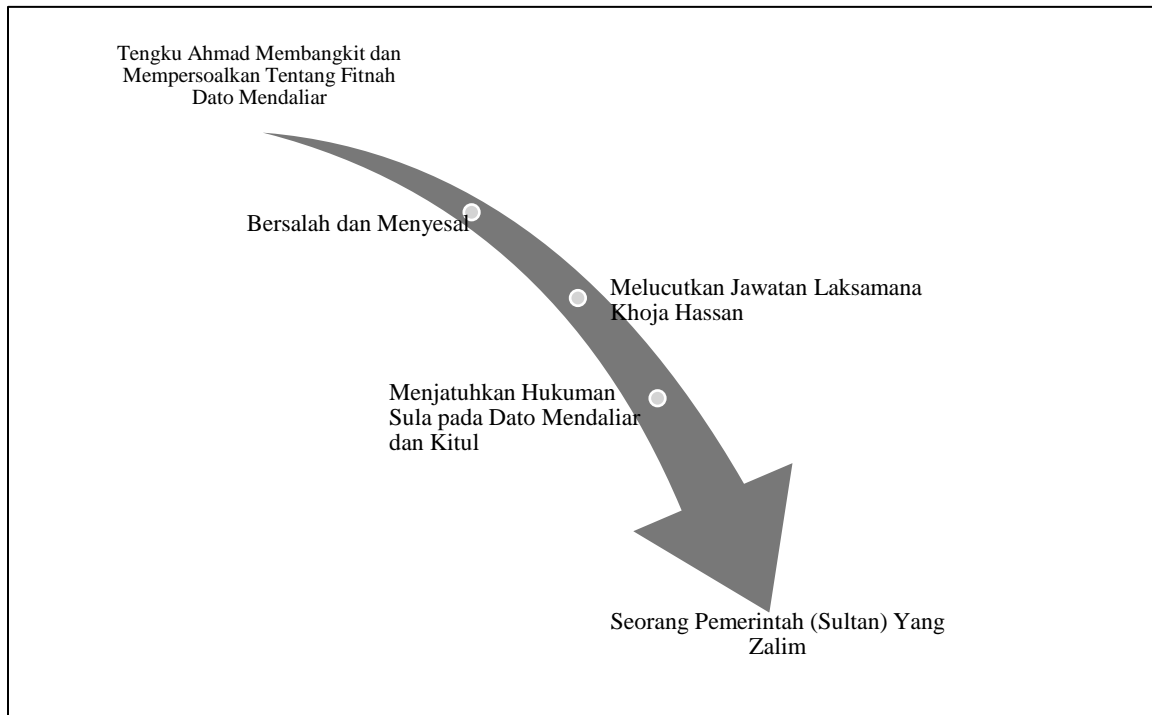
Tengku Ahmad Membangkit dan Mempersoalkan Tentang Fitnah Dato Mendaliar

Bersalah dan Menyesal

Melucutkan Jawatan Laksamana Khoja Hassan

Menjatuhkan Hukuman Sula pada Dato Mendaliar dan Kitul

Seorang Pemerintah (Sultan) Yang Zalim